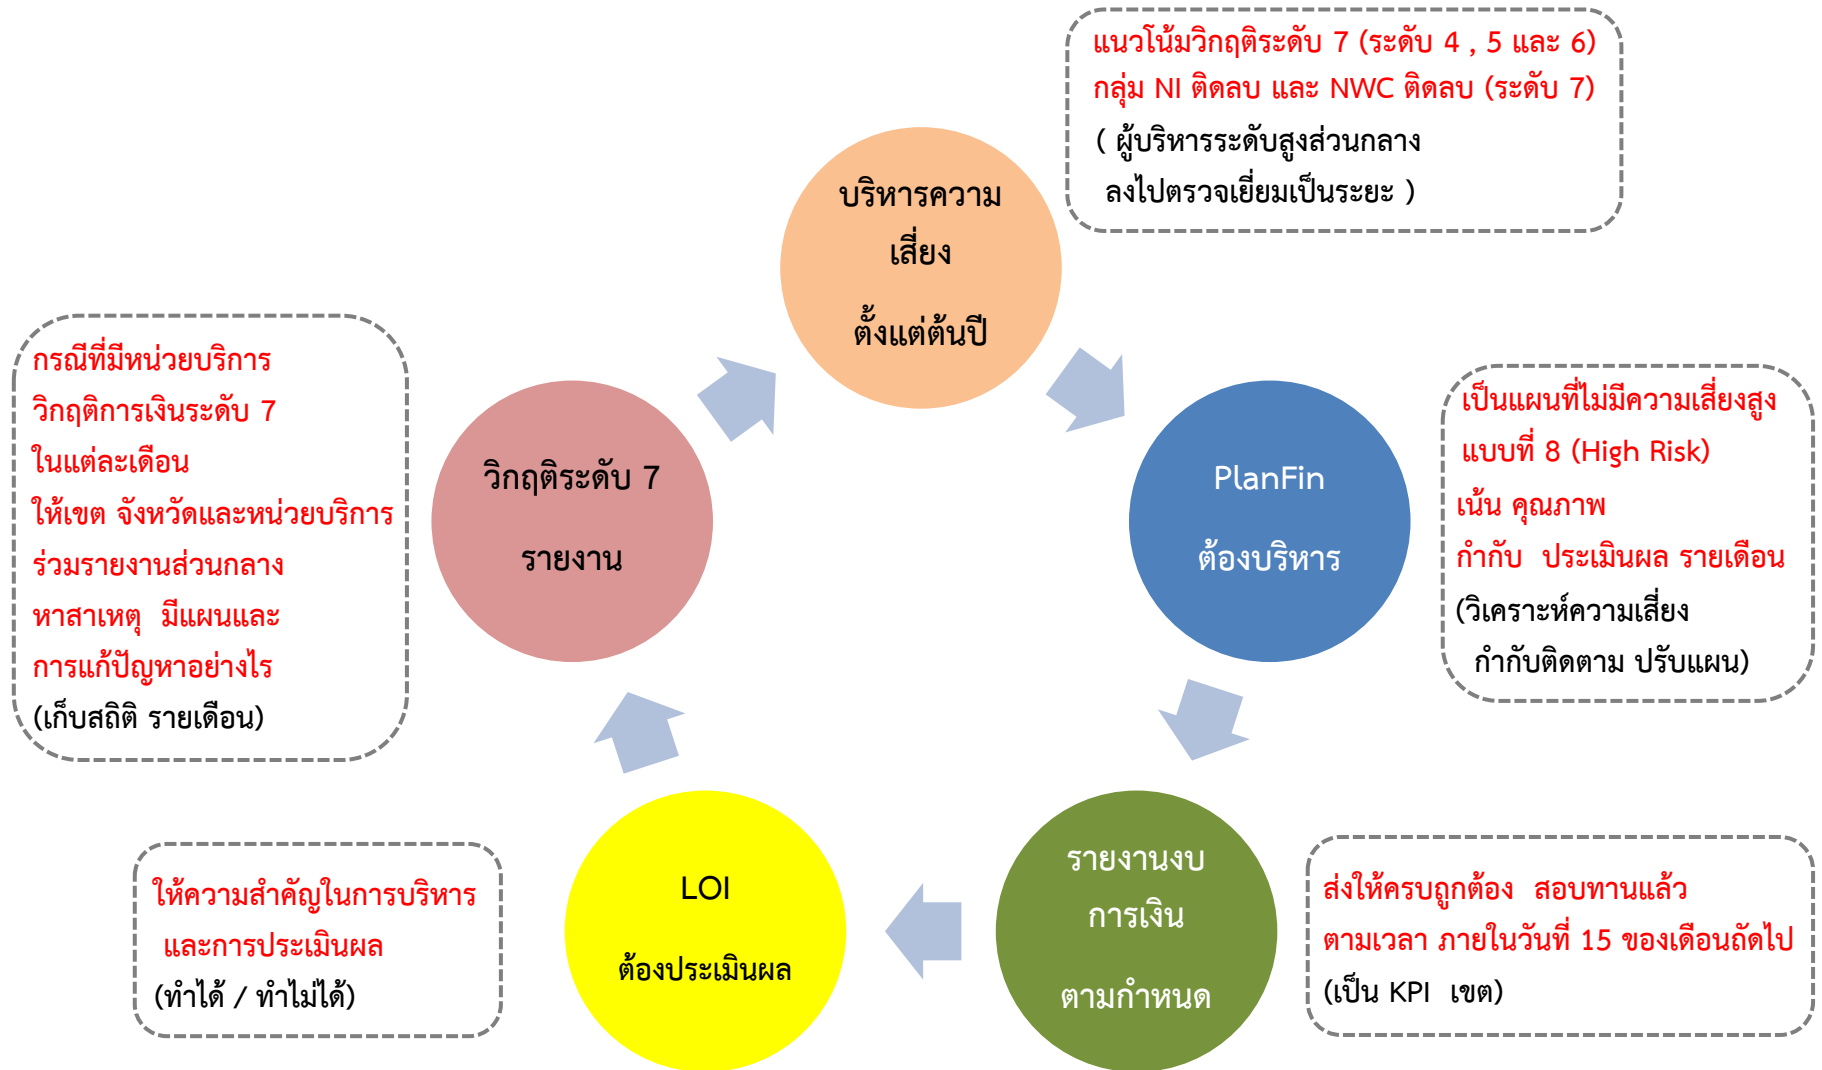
แนวโน้มวิกฤติระดับ 7 (ระดับ 4 , 5 และ 6)
กลุ่ม NI ติดลบ และ NWC ติดลบ (ระดับ 7)
( ผู้บริหารระดับสูงส่วนกลาง
ลงไปตรวจเยี่ยมเป็นระยะ )

บริหารความเสี่ยง
ตั้งแต่ต้นปี

กรณีที่มีหน่วยบริการ
วิกฤติการเงินระดับ 7
ในแต่ละเดือน
ให้เขต จังหวัดและหน่วยบริการ
ร่วมรายงานส่วนกลาง
หาสาเหตุ มีแผนและ
การแก้ปัญหาอย่างไร
(เก็บสถิติ รายเดือน)

วิกฤติระดับ 7
รายงาน

PlanFin
ต้องบริหาร

เป็นแผนที่ไม่มีความเสี่ยงสูง
แบบที่ 8 (High Risk)
เน้น คุณภาพ
กำกับ ประเมินผล รายเดือน
(วิเคราะห์ความเสี่ยง
กำกับติดตาม ปรับแผน)

ให้ความสำคัญในการบริหาร
และการประเมินผล
(ทำได้ / ทำไม่ได้)

LOI
ต้องประเมินผล

รายงานงบ
การเงิน
ตามกำหนด

ส่งให้ครบถูกต้อง สอบทานแล้ว
ตามเวลา ภายในวันที่ 15 ของเดือนถัดไป
(เป็น KPI เขต)